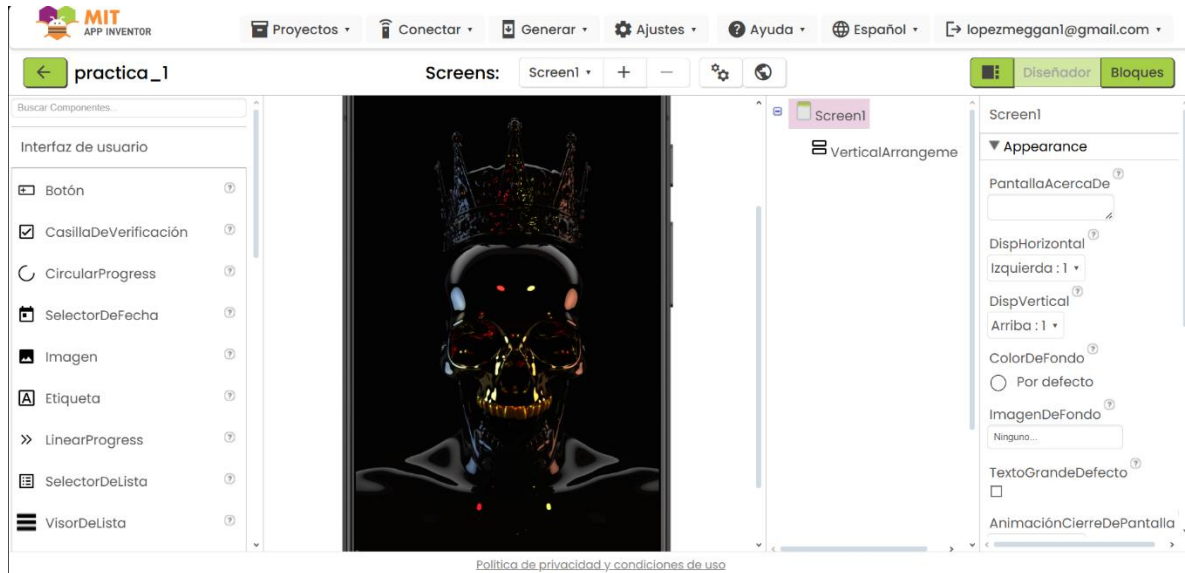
MIT
APP INVENTOR

Proyectos ▾ Conectar ▾ Generar ▾ Ajustes ▾ Ayuda ▾ Español ▾ lopezmeggan1@gmail.com ▾

practica_1

Screens: Screen1 ▾ + —

Diseñador Bloques

Buscar Componentes...

Interfaz de usuario

Botón ?

CasillaDeVerificación ?

CircularProgress ?

SelectorDeFecha ?

Imagen ?

Etiqueta ?

LinearProgress ?

SelectorDeLista ?

VisorDeLista ?

Screen1

VerticalArrangeme

Screen1

▼ Appearance

PantallaAcercaDe ?

DispHorizontal ?

Izquierda : 1 ▾

DispVertical ?

Arriba : 1 ▾

ColorDeFondo ?

Por defecto

ImagenDeFondo ?

Ninguno...

TextoGrandeDefecto ?

AnimaciónCierreDePantalla

Política de privacidad y condiciones de uso